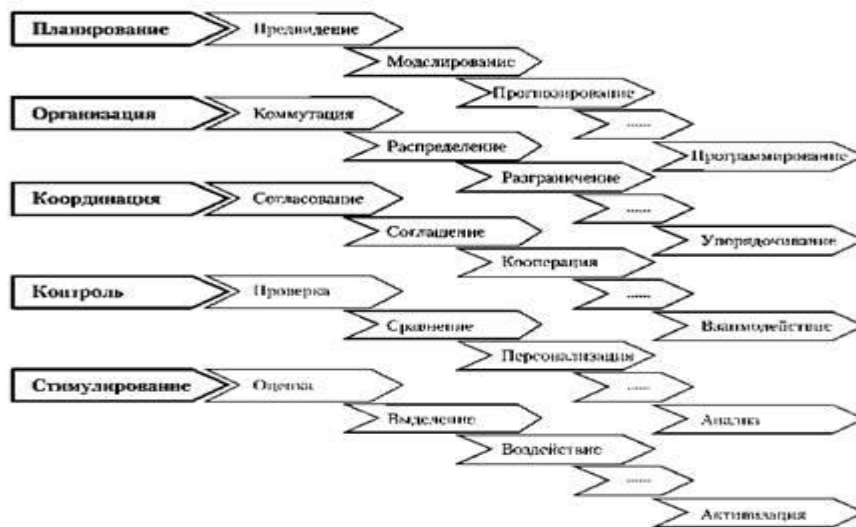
Планирование
Предвидение
Моделирование
Прогнозирование
......
Программирование

Организация
Коммутация
Распределение
Разграничение
......
Упорядочивание

Координация
Согласование
Соглашение
Кооперация
......
Взаимодействие

Контроль
Проверка
Сравнение
Персонализация
......
Анализ

Стимулирование
Оценка
Выделение
Воздействие
......
Активизация